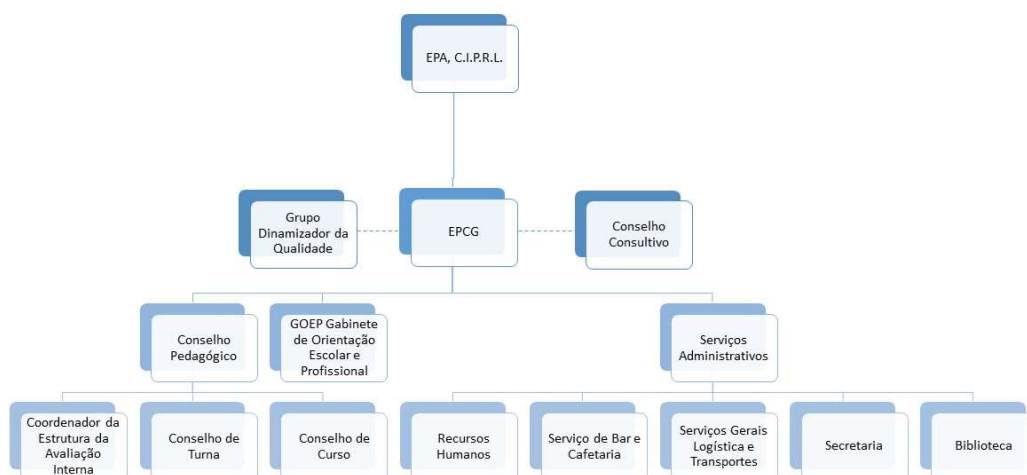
EPA, C.I.P.R.L.

Grupo Dinamizador da Qualidade

EPCG

Conselho Consultivo

Conselho Pedagógico

GOEP Gabinete de Orientação Escolar e Profissional

Serviços Administrativos

Coordenador da Estrutura da Avaliação Interna

Conselho de Turna

Conselho de Curso

Recursos Humanos

Serviço de Bar e Cafetaria

Serviços Gerais Logística e Transportes

Secretaria

Biblioteca